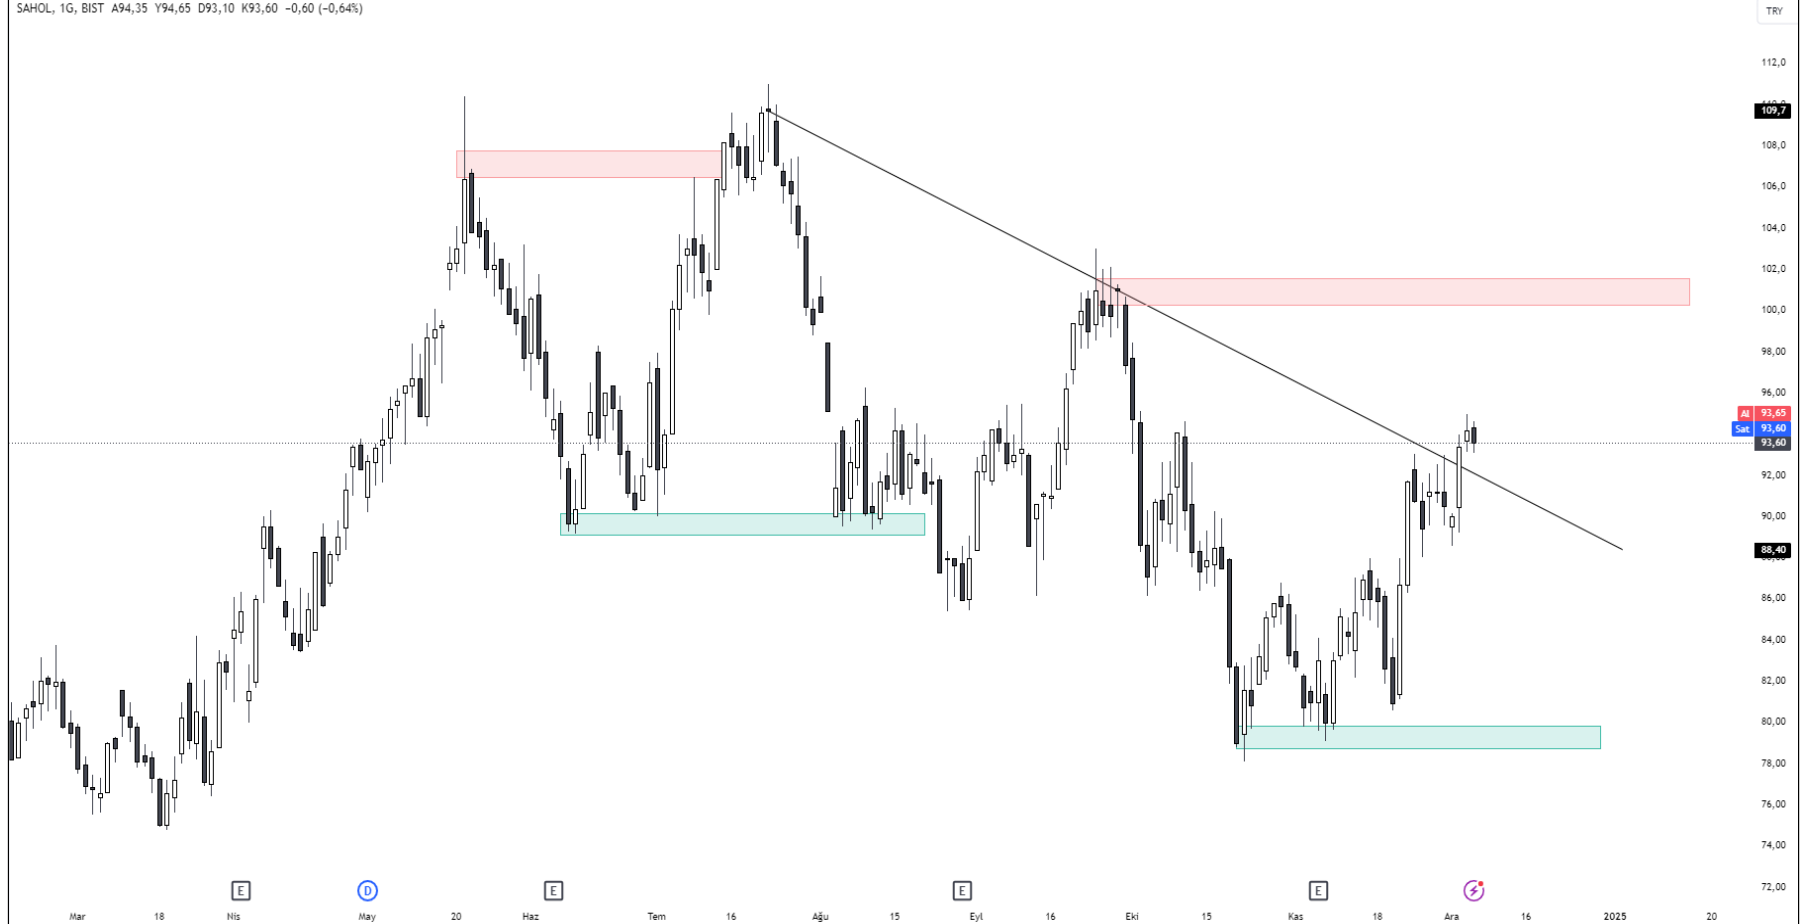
SAHOL, 1G, BIST A94,35 Y94,65 D93,10 K93,60 −0,60 (−0,64%)

TRY

112,0
109,7
108,0
106,0
104,0
102,0
100,0
98,00
96,00
Al 93,65
Sat 93,60
93,60
92,00
90,00
88,40
86,00
84,00
82,00
80,00
78,00
76,00
74,00
72,00

E D E E E

Mar 18 Nis May 20 Haz Tem 16 Ağu 15 Eyl 16 Eki 15 Kas 18 Ara 16 2025 20